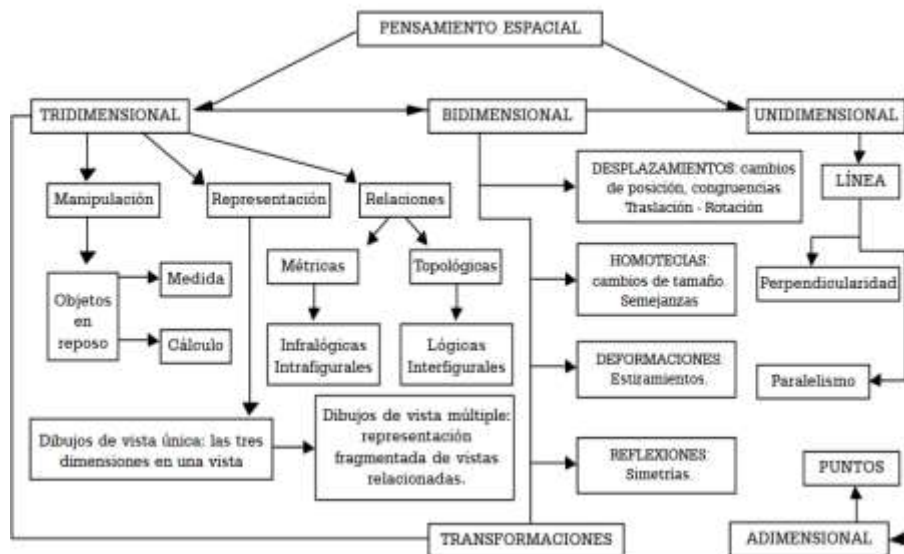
PENSAMIENTO ESPACIAL

TRIDIMENSIONAL

BIDIMENSIONAL

UNIDIMENSIONAL

Manipulación

Representación

Relaciones

DESPLAZAMIENTOS: cambios de posición, congruencias Traslación - Rotación

LÍNEA

Objetos en reposo

Medida

Cálculo

Métricas

Topológicas

Infralógicas Intrafigurales

Lógicas Interfigurales

HOMOTECIAS: cambios de tamaño. Semejanzas

Perpendicularidad

DEFORMACIONES: Estiramientos.

Paralelismo

Dibujos de vista única: las tres dimensiones en una vista

Dibujos de vista múltiple: representación fragmentada de vistas relacionadas.

REFLEXIONES: Simetrías.

PUNTOS

TRANSFORMACIONES

ADIMENSIONAL